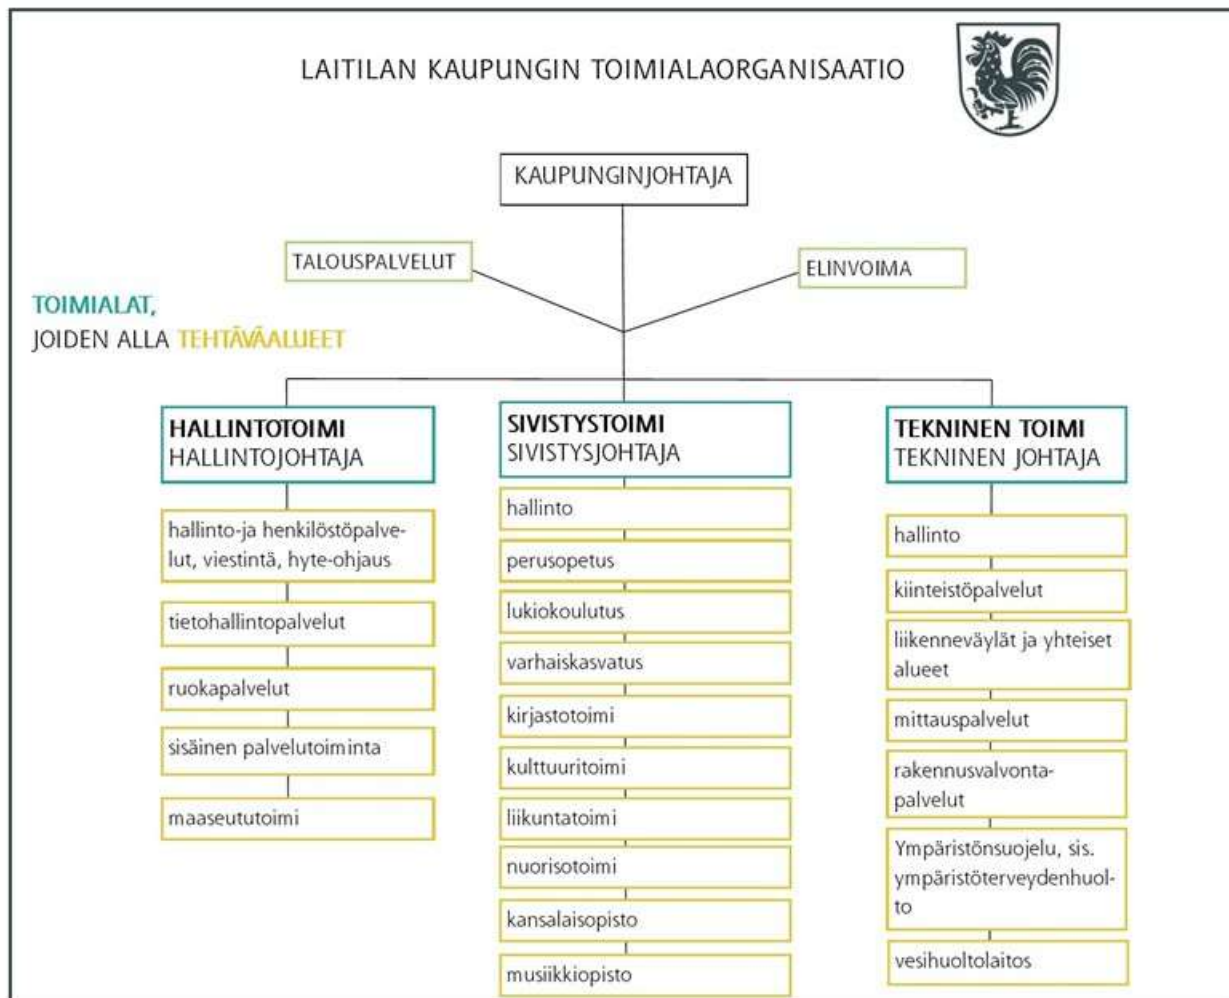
LAITILAN KAUPUNGIN TOIMIALAORGANISAATIO

KAUPUNGINJOHTAJA

TALOUSPALVELUT

ELINVOIMA

TOIMIALAT,
JOIDEN ALLA TEHTÄVÄALUEET

HALLINTOTOIMI
HALLINTOJOHTAJA

hallinto-ja henkilöstöpalvelut, viestintä, hyte-ohjaus

tietohallintopalvelut

ruokapalvelut

sisäinen palvelutoiminta

maaseututoimi

SIVISTYSTOIMI
SIVISTYSJOHTAJA

hallinto

perusopetus

lukiokoulutus

varhaiskasvatus

kirjastotoimi

kulttuuritoimi

liikuntatoimi

nuorisotoimi

kansalaisopisto

musiikkiopisto

TEKNINEN TOIMI
TEKNINEN JOHTAJA

hallinto

kiinteistöpalvelut

liikenneväylät ja yhteiset alueet

mittauspalvelut

rakennusvalvontapalvelut

Ympäristönsuojelu, sis. ympäristöterveydenhuolto

vesihuoltolaitos